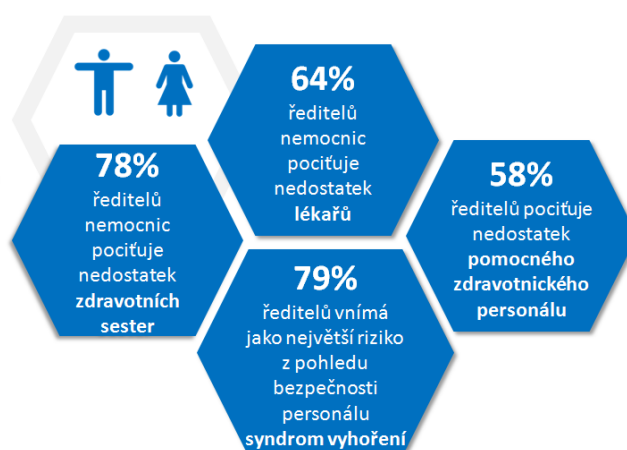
78%
ředitelů nemocnic pociťuje nedostatek **zdravotních sester**

64%
ředitelů nemocnic pociťuje nedostatek **lékařů**

58%
ředitelů pociťuje nedostatek **pomocného zdravotnického personálu**

79%
ředitelů vnímá jako největší riziko z pohledu bezpečnosti personálu **syndrom vyhoření**